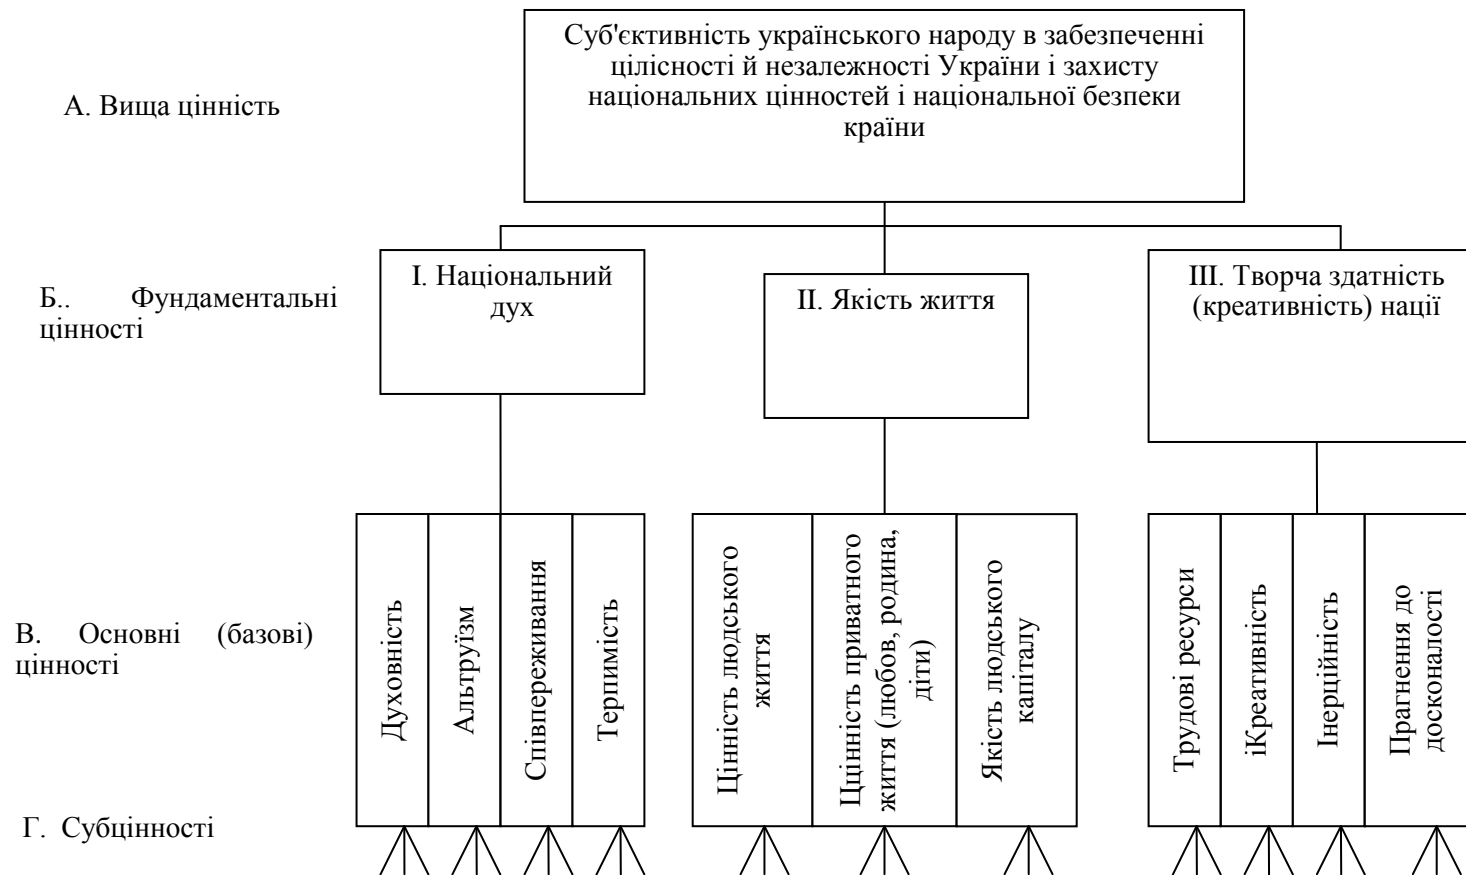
Суб'єктивність українського народу в забезпеченні цілісності й незалежності України і захисту національних цінностей і національної безпеки країни

А. Вища цінність

Б.. Фундаментальні цінності

I. Національний дух

II. Якість життя

III. Творча здатність (креативність) нації

В. Основні (базові) цінності

Духовність

Альтруїзм

Співпереживання

Терпимість

Цінність людського життя

Щцінність приватного життя (любов, родина, діти)

Якість людського капіталу

Трудові ресурси

іКреативність

Інерційність

Прагнення до досконалості

Г. Субцінності